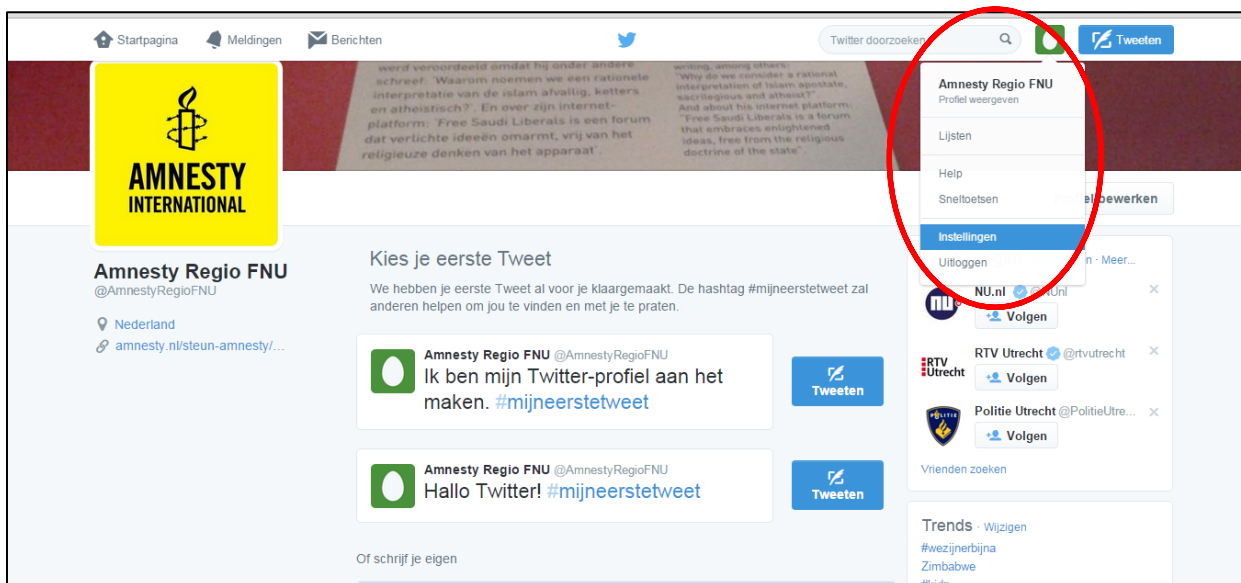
Startpagina Meldingen Berichten

Twitter doorzoeken

Tweeten

werd veroordeeld omdat hij onder andere schreef: 'Waarom noemen we een rationele interpretatie van de islam afvallig, ketters en atheïstisch?'. En over zijn internetplatform: 'Free Saudi Liberals is een forum dat verlichte ideeën omarmt, vrij van het religieuze denken van het apparaat'.

writing, among others: 'Why do we consider a rational interpretation of Islam apostate, sacrilegious and atheist?'. And about his internet platform: 'Free Saudi Liberals is a forum that embraces enlightened ideas, free from the religious doctrine of the state'.

AMNESTY INTERNATIONAL

Amnesty Regio FNU
Profiel weergeven

Lijsten

Help
Sneltoetsen

Instellingen

Uitloggen

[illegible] bewerken

Amnesty Regio FNU
@AmnestyRegioFNU

Nederland
amnesty.nl/steun-amnesty/...

Kies je eerste Tweet

We hebben je eerste Tweet al voor je klaargemaakt. De hashtag #mijneerstetweet zal anderen helpen om jou te vinden en met je te praten.

Amnesty Regio FNU @AmnestyRegioFNU
Ik ben mijn Twitter-profiel aan het maken. #mijneerstetweet

Tweeten

Amnesty Regio FNU @AmnestyRegioFNU
Hallo Twitter! #mijneerstetweet

Tweeten

Of schrijf je eigen

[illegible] · Meer...

NU.nl @NUnl
Volgen

RTV Utrecht @rtvutrecht
Volgen

Politie Utrecht @PolitieUtre...
Volgen

Vrienden zoeken

Trends · Wijzigen
#wezijnerbijna
Zimbabwe
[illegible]